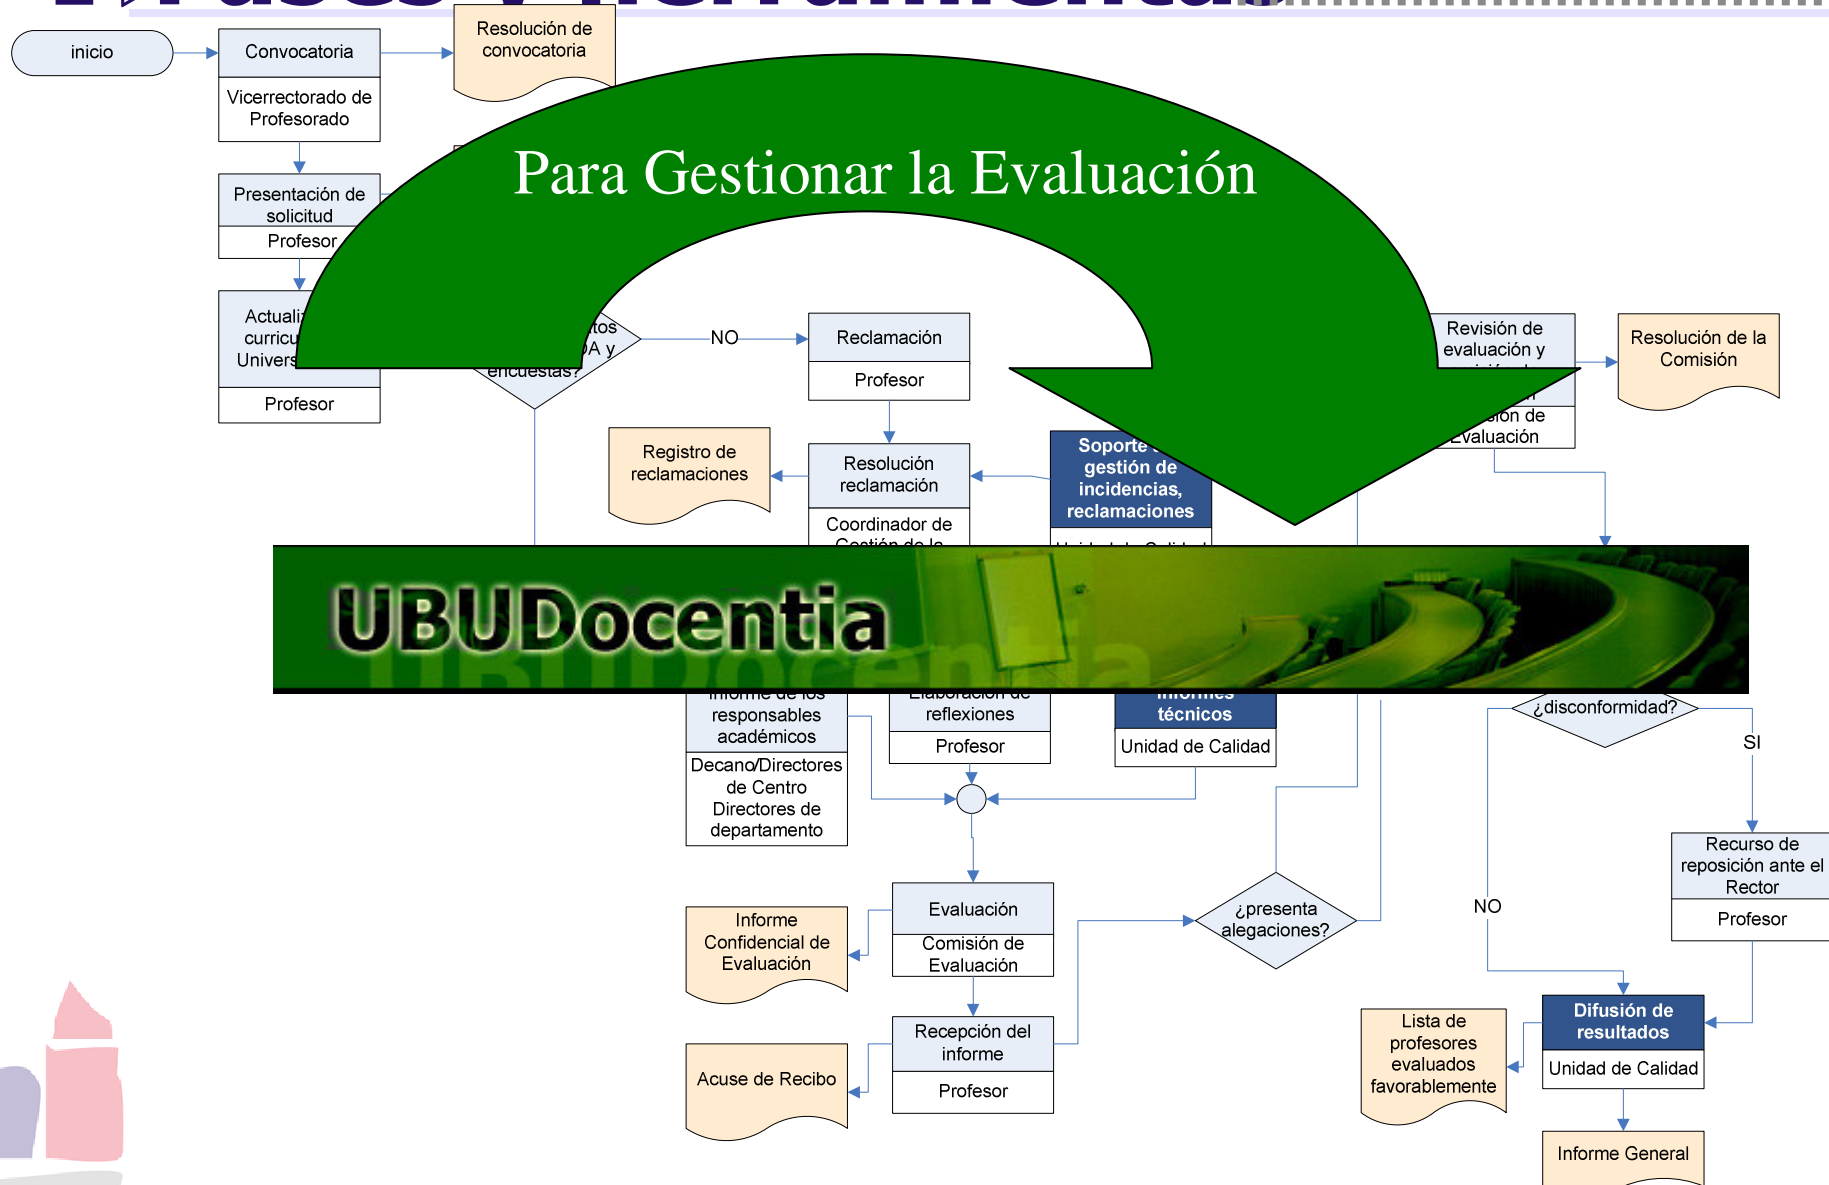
inicio

Convocatoria

Vicerrectorado de Profesorado

Resolución de convocatoria

Para Gestionar la Evaluación

Presentación de solicitud

Profesor

Actuali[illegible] curricu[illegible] Univers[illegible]

Profesor

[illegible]tos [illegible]A y encuestas?

NO

Reclamación

Profesor

Revisión de evaluación y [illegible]

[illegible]ión de Evaluación

Resolución de la Comisión

Registro de reclamaciones

Resolución reclamación

Coordinador de Gestión de la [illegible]

Soporte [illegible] gestión de incidencias, reclamaciones

Unidad de Calidad

UBUDocentia

Informe de los responsables académicos

Decano/Directores de Centro Directores de departamento

Elaboración de reflexiones

Profesor

Informes técnicos

Unidad de Calidad

¿disconformidad?

SI

Recurso de reposición ante el Rector

Profesor

NO

Informe Confidencial de Evaluación

Evaluación

Comisión de Evaluación

¿presenta alegaciones?

Recepción del informe

Profesor

Acuse de Recibo

Lista de profesores evaluados favorablemente

Difusión de resultados

Unidad de Calidad

Informe General